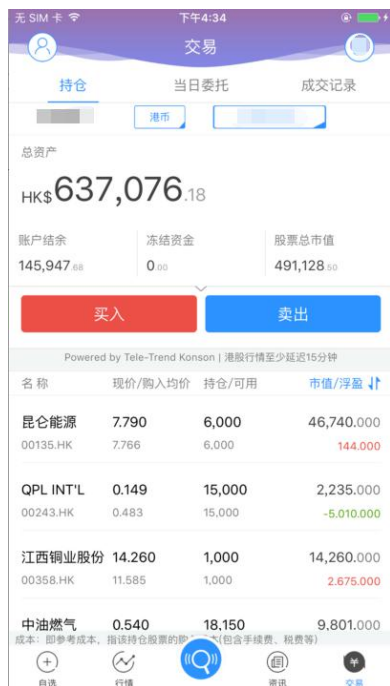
无 SIM 卡 下午4:34

交易

持仓 当日委托 成交记录

港市

总资产

HK$637,076.18

账户结余 145,947.68

冻结资金 0.00

股票总市值 491,128.50

买入 卖出

Powered by Tele-Trend Konson | 港股行情至少延迟15分钟

| 名称 | 现价/购入均价 | 持仓/可用 | 市值/浮盈 |
|---|---|---|---|
| 昆仑能源 00135.HK | 7.790 7.766 | 6,000 6,000 | 46,740.000 144.000 |
| QPL INT'L 00243.HK | 0.149 0.483 | 15,000 15,000 | 2,235.000 -5,010.000 |
| 江西铜业股份 00358.HK | 14.260 11.585 | 1,000 1,000 | 14,260.000 2,675.000 |
| 中油燃气 | 0.540 | 18,150 | 9,801.000 |

成本：即参考成本，指该持仓股票的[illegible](包含手续费、税费等)

自选 行情 资讯 交易